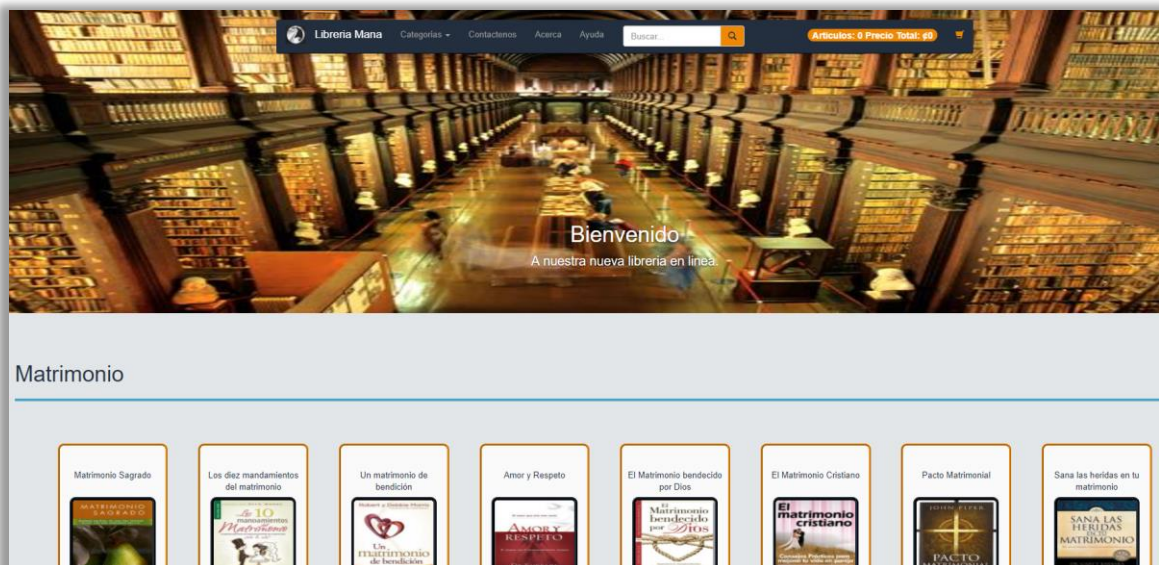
Libreria Mana Categorias Contactenos Acerca Ayuda Buscar... Articulos: 0 Precio Total: ¢0

Bienvenido
A nuestra nueva libreria en linea.

Matrimonio

Matrimonio Sagrado
MATRIMONIO SAGRADO

Los diez mandamientos del matrimonio
Los 10 mandamientos del Matrimonio

Un matrimonio de bendición
Robert y Debbie Morris
Un matrimonio de bendición

Amor y Respeto
AMOR Y RESPETO

El Matrimonio bendecido por Dios
El Matrimonio bendecido por Dios

El Matrimonio Cristiano
El matrimonio cristiano

Pacto Matrimonial
JOHN PIPER
PACTO MATRIMONIAL

Sana las heridas en tu matrimonio
SANA LAS HERIDAS DE TU MATRIMONIO